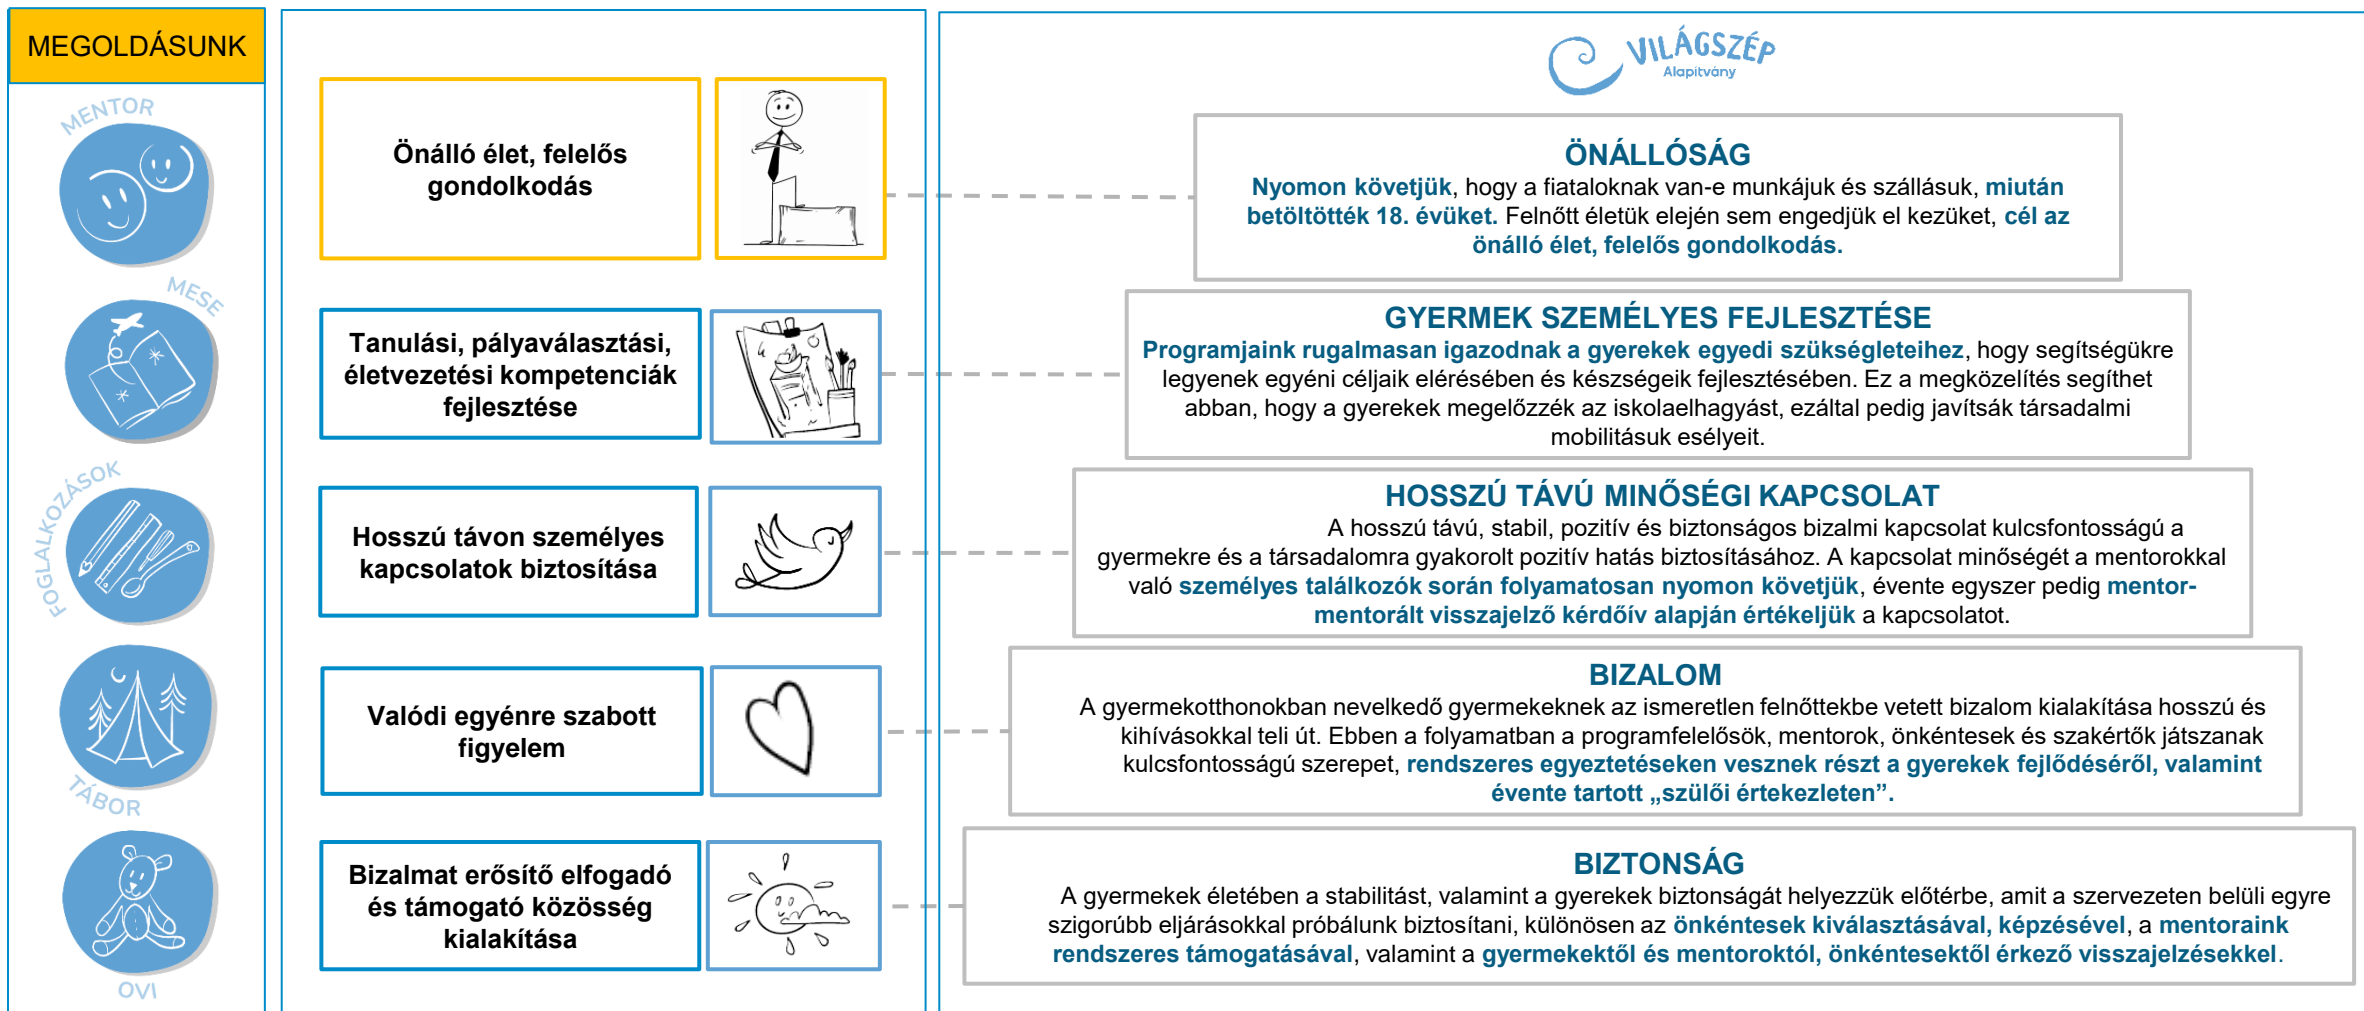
MEGOLDÁSUNK

MENTOR

MESE

FOGLALKOZÁSOK

TÁBOR

OVI

Önálló élet, felelős gondolkodás

Tanulási, pályaválasztási, életvezetési kompetenciák fejlesztése

Hosszú távon személyes kapcsolatok biztosítása

Valódi egyénre szabott figyelem

Bizalmat erősítő elfogadó és támogató közösség kialakítása

VILÁGSZÉP Alapítvány

ÖNÁLLÓSÁG
Nyomon követjük, hogy a fiataloknak van-e munkájuk és szállásuk, miután betöltötték 18. évüket. Felnőtt életük elején sem engedjük el kezüket, cél az önálló élet, felelős gondolkodás.

GYERMEK SZEMÉLYES FEJLESZTÉSE
Programjaink rugalmasan igazodnak a gyerekek egyedi szükségleteihez, hogy segítségükre legyenek egyéni céljaik elérésében és készségeik fejlesztésében. Ez a megközelítés segíthet abban, hogy a gyerekek megelőzzék az iskolaelhagyást, ezáltal pedig javítsák társadalmi mobilitásuk esélyeit.

HOSSZÚ TÁVÚ MINŐSÉGI KAPCSOLAT
A hosszú távú, stabil, pozitív és biztonságos bizalmi kapcsolat kulcsfontosságú a gyermekre és a társadalomra gyakorolt pozitív hatás biztosításához. A kapcsolat minőségét a mentorokkal való személyes találkozók során folyamatosan nyomon követjük, évente egyszer pedig mentor-mentorált visszajelző kérdőív alapján értékeljük a kapcsolatot.

BIZALOM
A gyermekotthonokban nevelkedő gyermekeknek az ismeretlen felnőttekbe vetett bizalom kialakítása hosszú és kihívásokkal teli út. Ebben a folyamatban a programfelelősök, mentorok, önkéntesek és szakértők játszanak kulcsfontosságú szerepet, rendszeres egyeztetéseken vesznek részt a gyerekek fejlődéséről, valamint évente tartott „szülői értekezleten”.

BIZTONSÁG
A gyermekek életében a stabilitást, valamint a gyerekek biztonságát helyezzük előtérbe, amit a szervezeten belüli egyre szigorúbb eljárásokkal próbálunk biztosítani, különösen az önkéntesek kiválasztásával, képzésével, a mentoraink rendszeres támogatásával, valamint a gyermekektől és mentoroktól, önkéntesektől érkező visszajelzésekkel.